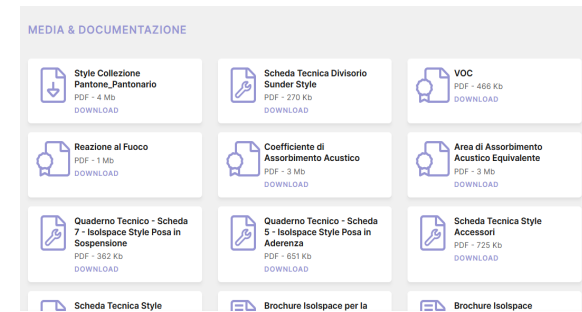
MEDIA & DOCUMENTAZIONE

Style Collezione Pantone_Pantonario
PDF - 4 Mb
DOWNLOAD

Scheda Tecnica Divisorio Sunder Style
PDF - 270 Kb
DOWNLOAD

VOC
PDF - 466 Kb
DOWNLOAD

Reazione al Fuoco
PDF - 1 Mb
DOWNLOAD

Coefficiente di Assorbimento Acustico
PDF - 3 Mb
DOWNLOAD

Area di Assorbimento Acustico Equivalente
PDF - 3 Mb
DOWNLOAD

Quaderno Tecnico - Scheda 7 - Isolspace Style Posa in Sospensione
PDF - 362 Kb
DOWNLOAD

Quaderno Tecnico - Scheda 5 - Isolspace Style Posa in Aderenza
PDF - 651 Kb
DOWNLOAD

Scheda Tecnica Style Accessori
PDF - 725 Kb
DOWNLOAD

Scheda Tecnica Style

Brochure Isolspace per la

Brochure Isolspace